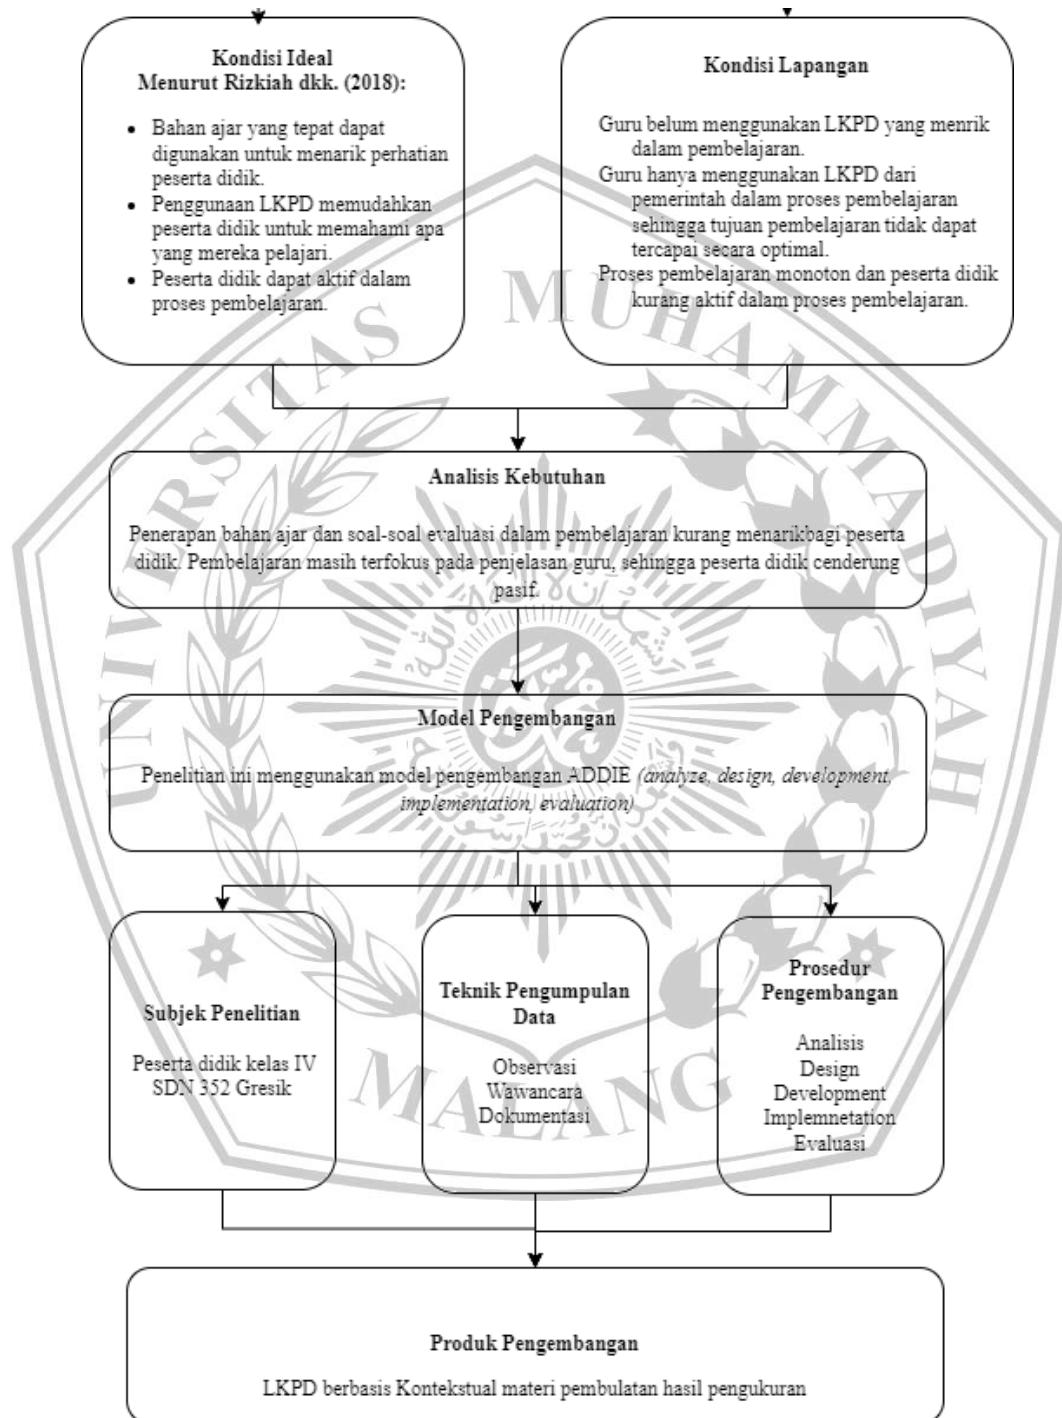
Kondisi Ideal
Menurut Rizkiah dkk. (2018):

- Bahan ajar yang tepat dapat digunakan untuk menarik perhatian peserta didik.
- Penggunaan LKPD memudahkan peserta didik untuk memahami apa yang mereka pelajari.
- Peserta didik dapat aktif dalam proses pembelajaran.

Kondisi Lapangan

Guru belum menggunakan LKPD yang menrik dalam pembelajaran.
Guru hanya menggunakan LKPD dari pemerintah dalam proses pembelajaran sehingga tujuan pembelajaran tidak dapat tercapai secara optimal.
Proses pembelajaran monoton dan peserta didik kurang aktif dalam proses pembelajaran.

Analisis Kebutuhan

Penerapan bahan ajar dan soal-soal evaluasi dalam pembelajaran kurang menarikbagi peserta didik. Pembelajaran masih terfokus pada penjelasan guru, sehingga peserta didik cenderung pasif.

Model Pengembangan

Penelitian ini menggunakan model pengembangan ADDIE (analyze, design, development, implementation, evaluation)

Subjek Penelitian

Peserta didik kelas IV SDN 352 Gresik

Teknik Pengumpulan Data

Observasi
Wawancara
Dokumentasi

Prosedur Pengembangan

Analisis
Design
Development
Implemnetation
Evaluasi

Produk Pengembangan

LKPD berbasis Kontekstual materi pembulatan hasil pengukuran

UNIVERSITAS MUHAMMADIYAH MALANG